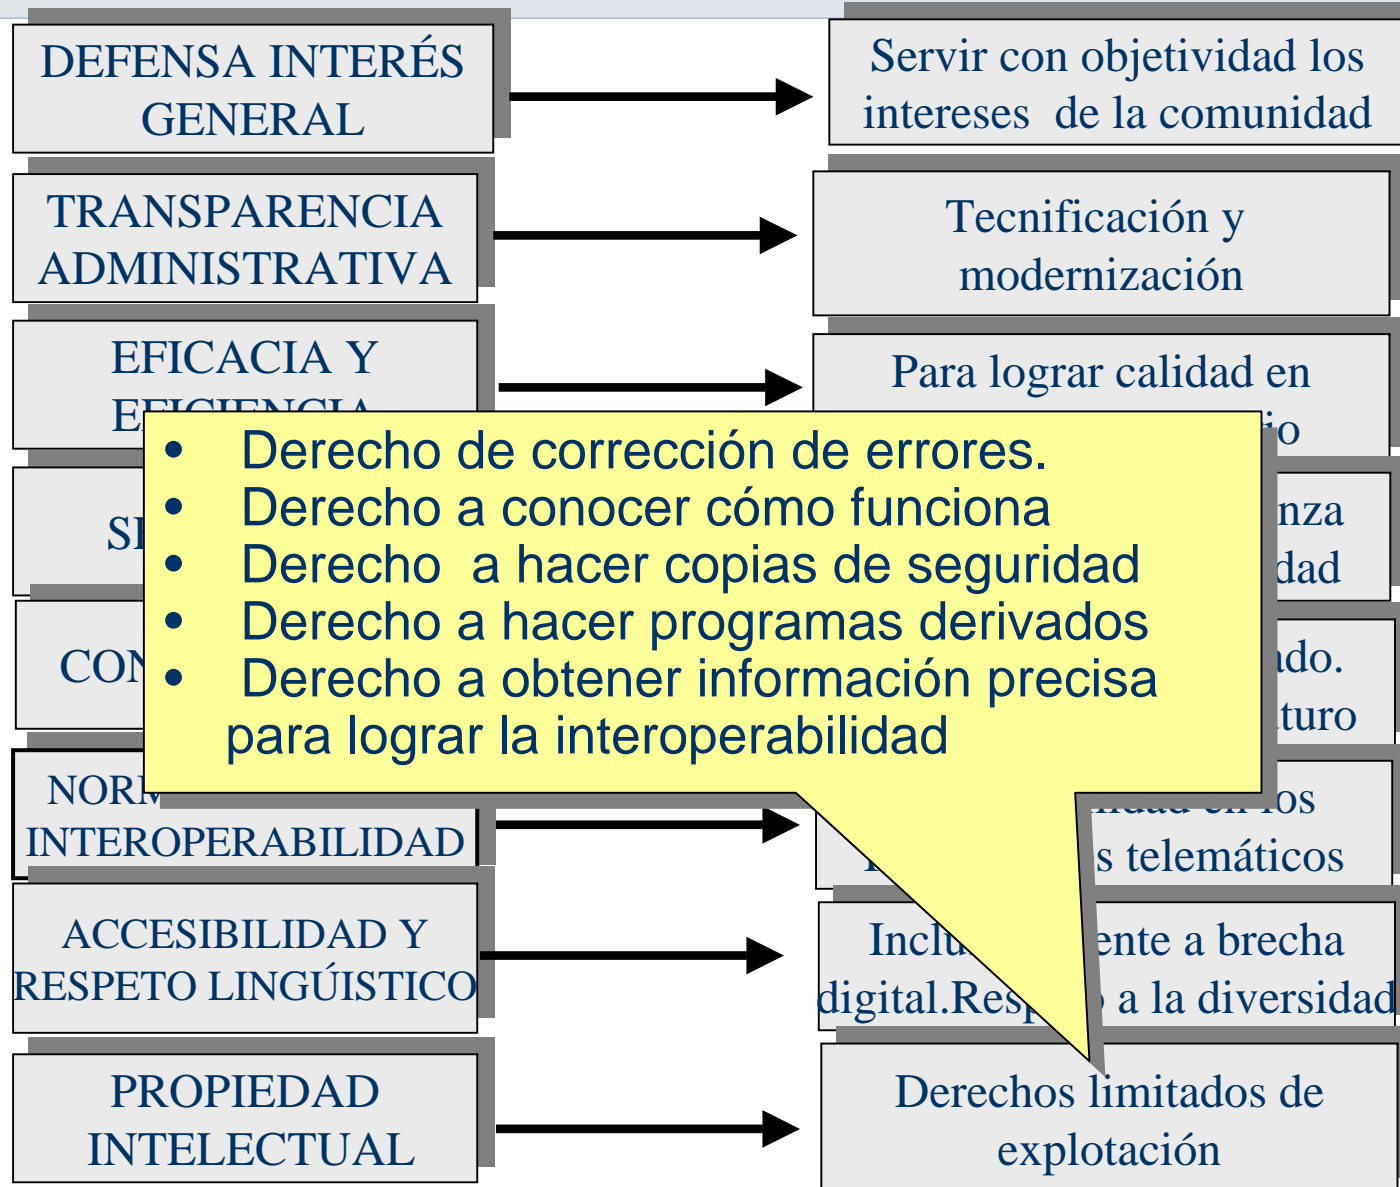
DEFENSA INTERÉS GENERAL

Servir con objetividad los intereses de la comunidad

TRANSPARENCIA ADMINISTRATIVA

Tecnificación y modernización

EFICACIA Y EFICIENCIA

Para lograr calidad en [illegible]io

S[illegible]

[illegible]nza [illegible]dad

CON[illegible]

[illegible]ado. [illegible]turo

NORM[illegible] INTEROPERABILIDAD

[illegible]os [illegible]s telemáticos

ACCESIBILIDAD Y RESPETO LINGÜÍSTICO

Inclu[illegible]ente a brecha digital.Resp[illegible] a la diversidad

PROPIEDAD INTELECTUAL

Derechos limitados de explotación

• Derecho de corrección de errores.
• Derecho a conocer cómo funciona
• Derecho a hacer copias de seguridad
• Derecho a hacer programas derivados
• Derecho a obtener información precisa para lograr la interoperabilidad